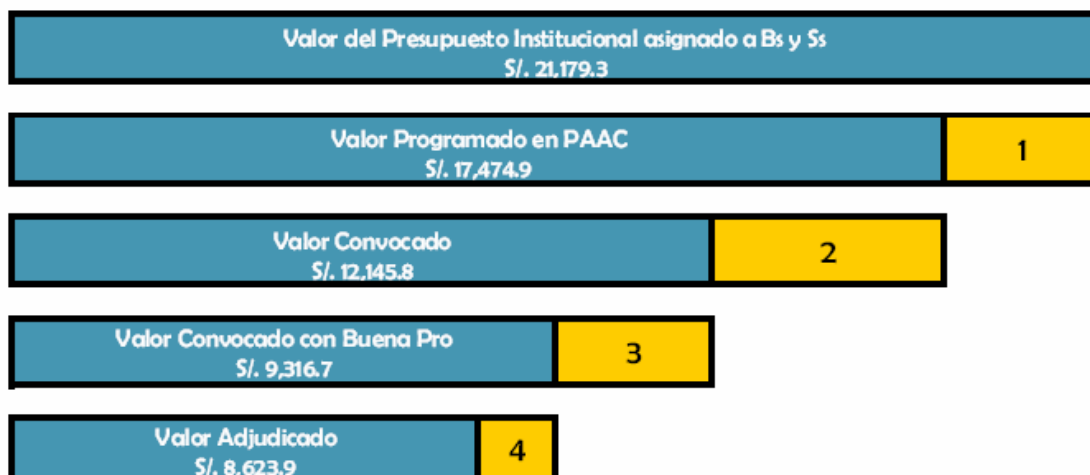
Valor del Presupuesto Institucional asignado a Bs y Ss
S/. 21,179.3

Valor Programado en PAAC
S/. 17,474.9

1

Valor Convocado
S/. 12,145.8

2

Valor Convocado con Buena Pro
S/. 9,316.7

3

Valor Adjudicado
S/. 8,623.9

4